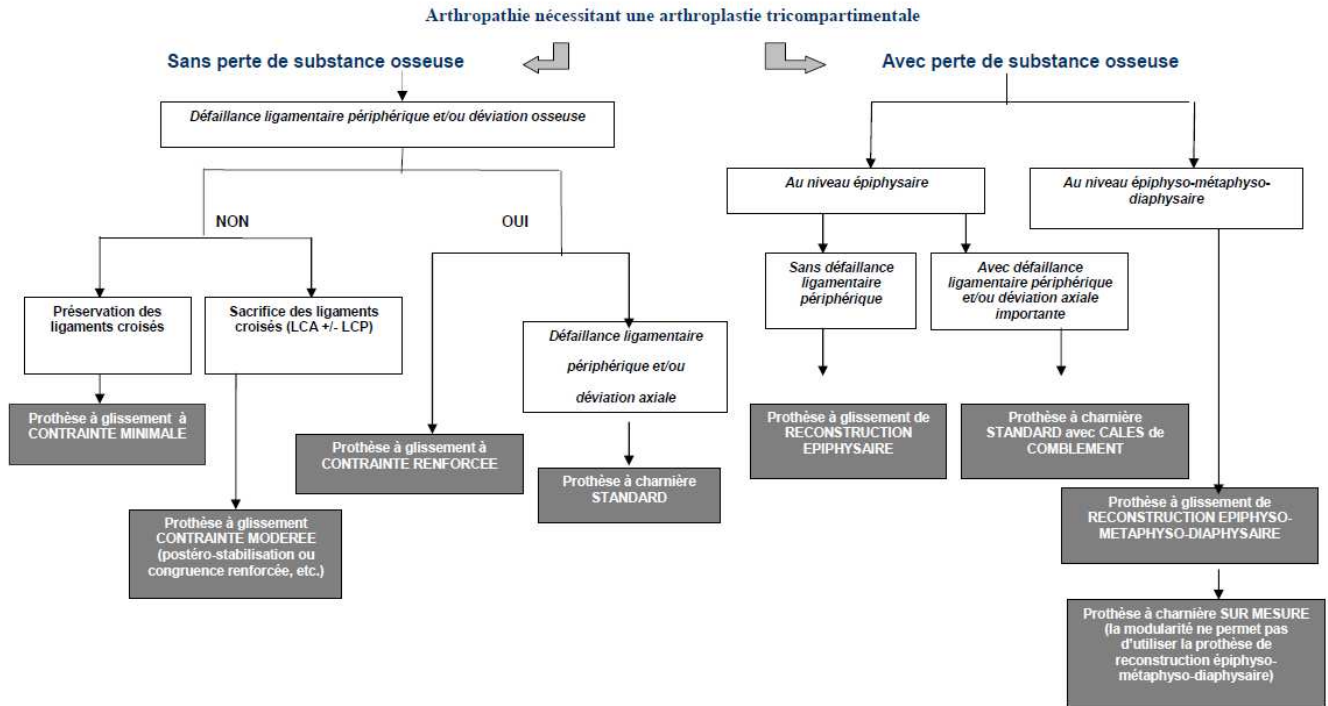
Arthropathie nécessitant une arthroplastie tricompartimentale

Sans perte de substance osseuse

Avec perte de substance osseuse

Défaillance ligamentaire périphérique et/ou déviation osseuse

NON

OUI

Préservation des ligaments croisés

Sacrifice des ligaments croisés (LCA +/- LCP)

Défaillance ligamentaire périphérique et/ou déviation axiale

Prothèse à glissement à CONTRAINTE MINIMALE

Prothèse à glissement à CONTRAINTE RENFORCEE

Prothèse à charnière STANDARD

Prothèse à glissement CONTRAINTE MODEREE (postéro-stabilisation ou congruence renforcée, etc.)

Au niveau épiphysaire

Au niveau épiphyso-métaphyso-diaphysaire

Sans défaillance ligamentaire périphérique

Avec défaillance ligamentaire périphérique et/ou déviation axiale importante

Prothèse à glissement de RECONSTRUCTION EPIPHYSAIRE

Prothèse à charnière STANDARD avec CALES de COMBLEMENT

Prothèse à glissement de RECONSTRUCTION EPIPHYSO-METAPHYSO-DIAPHYSAIRE

Prothèse à charnière SUR MESURE (la modularité ne permet pas d'utiliser la prothèse de reconstruction épiphyso-métaphyso-diaphysaire)